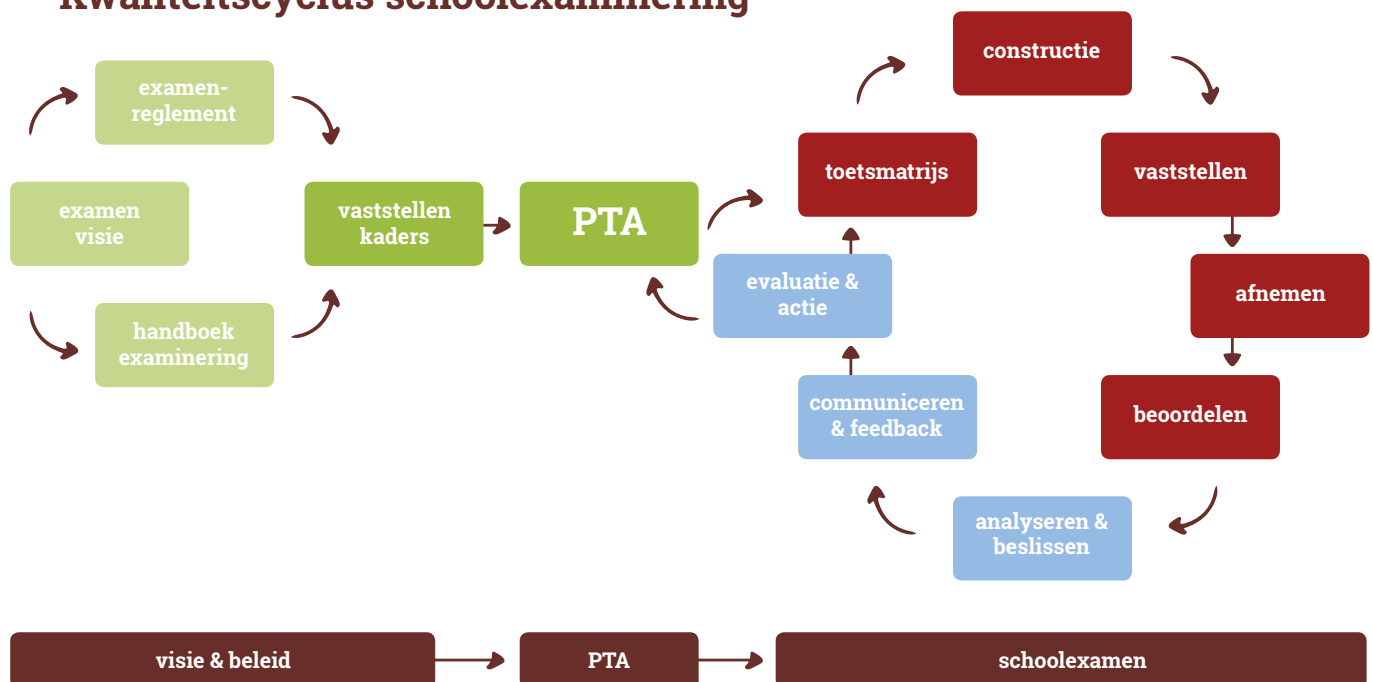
Kwaliteitscyclus schoolexaminering

examen-reglement

examen visie

handboek examinering

vaststellen kaders

PTA

toetsmatrijs

constructie

vaststellen

afnemen

beoordelen

analyseren & beslissen

communiceren & feedback

evaluatie & actie

visie & beleid

PTA

schoolexamen